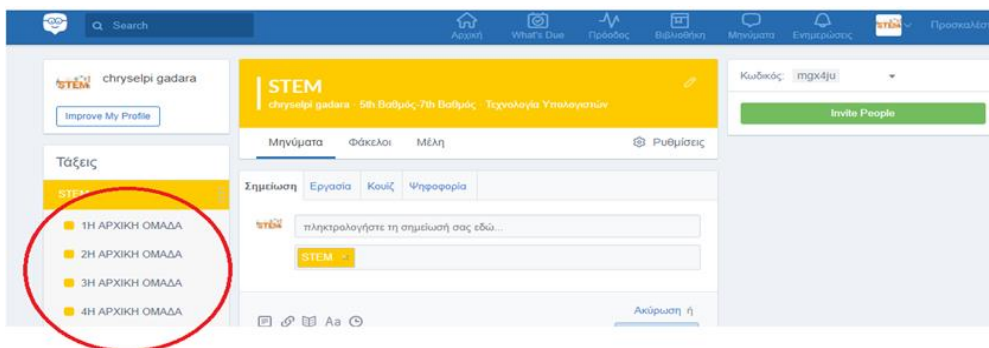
Search

Αρχική What's Due Πρόοδος Βιβλιοθήκη Μηνύματα Ενημερώσεις Προσκαλέσ

STEM chryselpi gadara
Improve My Profile

Τάξεις
STEM
1Η ΑΡΧΙΚΗ ΟΜΑΔΑ
2Η ΑΡΧΙΚΗ ΟΜΑΔΑ
3Η ΑΡΧΙΚΗ ΟΜΑΔΑ
4Η ΑΡΧΙΚΗ ΟΜΑΔΑ

STEM
chryselpi gadara · 5th Βαθμός-7th Βαθμός · Τεχνολογία Υπολογιστών

Μηνύματα Φάκελοι Μέλη Ρυθμίσεις

Σημείωση Εργασία Κουίζ Ψηφοφορία

STEM πληκτρολογήστε τη σημείωση σας εδώ...

STEM

Aa

Ακύρωση ή

Κωδικός: mgx4ju

Invite People